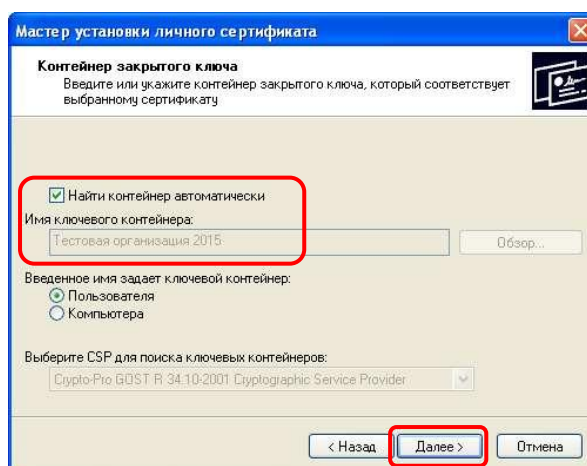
Мастер установки личного сертификата

Контейнер закрытого ключа
Введите или укажите контейнер закрытого ключа, который соответствует выбранному сертификату

Найти контейнер автоматически
Имя ключевого контейнера:
Тестовая организация 2015
Обзор...

Введенное имя задает ключевой контейнер:
Пользователя
Компьютера

Выберите CSP для поиска ключевых контейнеров:
Crypto-Pro GOST R 34.10-2001 Cryptographic Service Provider

< Назад
Далее >
Отмена